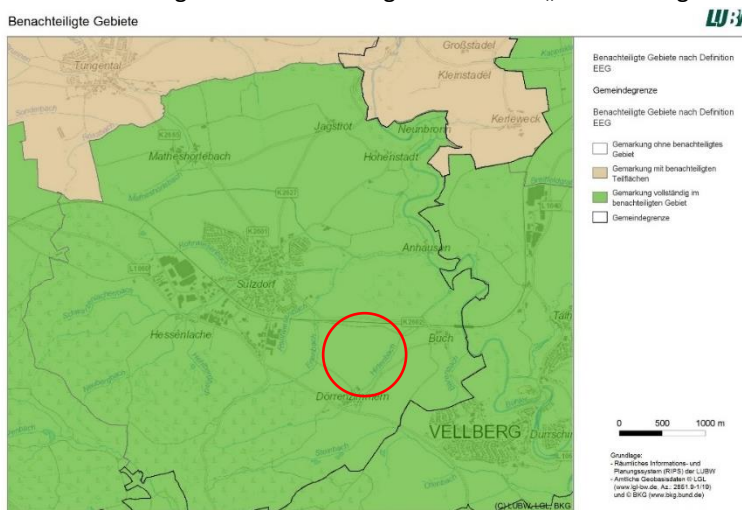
Benachteiligte Gebiete

LUB

Großstadel

Kleinstadel

Tüngental

Kerleweck

Jagstrot

Neunbronn

Matheshörlebach

Hohenstadt

Anhausen

Sulzdorf

Hessenlache

Buch

Dörrenzimmern

VELLBERG

Talh

Durrschi

K2665

K2627

K2601

L1060

K2668

(C) LUBW, LGL, BKG

Benachteiligte Gebiete nach Definition EEG

Gemeindegrenze

Benachteiligte Gebiete nach Definition EEG

Gemarkung ohne benachteiligtes Gebiet

Gemarkung mit benachteiligten Teilflächen

Gemarkung vollständig im benachteiligten Gebiet

Gemeindegrenze

0 500 1000 m

Grundlage:
- Räumliches Informations- und Planungssystem (RIPS) der LUBW
- Amtliche Geobasisdaten © LGL (www.lgl-bw.de, Az.: 2851.9-1/19)
und © BKG (www.bkg.bund.de)